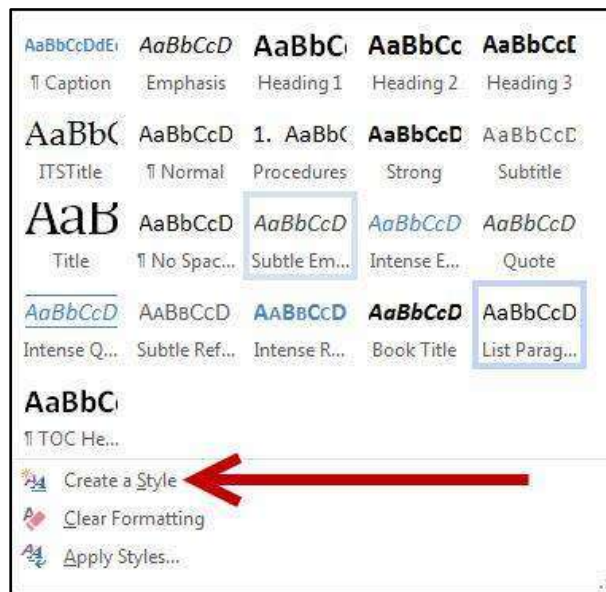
AaBbCcDdEt AaBbCcD AaBbC AaBbCc AaBbCcD
¶ Caption Emphasis Heading 1 Heading 2 Heading 3

AaBb( AaBbCcD 1. AaBb( AaBbCcD AaBbCcD
ITSTitle ¶ Normal Procedures Strong Subtitle

AaB AaBbCcD AaBbCcD AaBbCcD AaBbCcD
Title ¶ No Spac... Subtle Em... Intense E... Quote

AaBbCcD AaBbCcD AaBbCcD AaBbCcD AaBbCcD
Intense Q... Subtle Ref... Intense R... Book Title List Parag...

AaBbC
¶ TOC He...

Create a Style
Clear Formatting
Apply Styles...